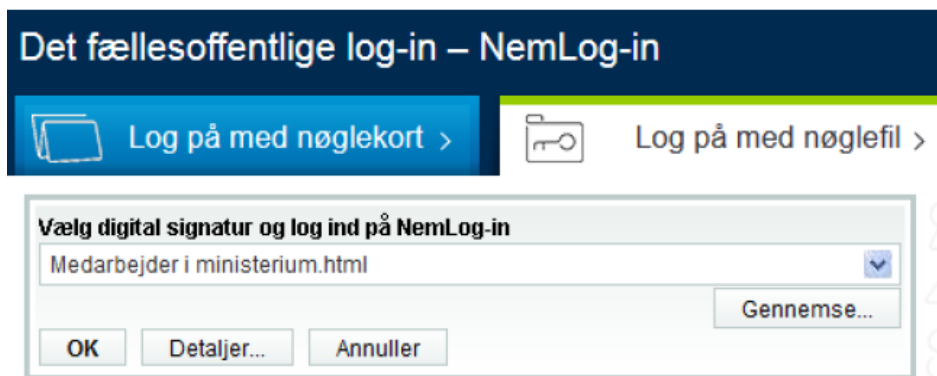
Det fællesoffentlige log-in – NemLog-in

Log på med nøglekort ›

Log på med nøglefil ›

Vælg digital signatur og log ind på NemLog-in

Medarbejder i ministerium.html

Gennemse...

OK

Detaljer...

Annuller